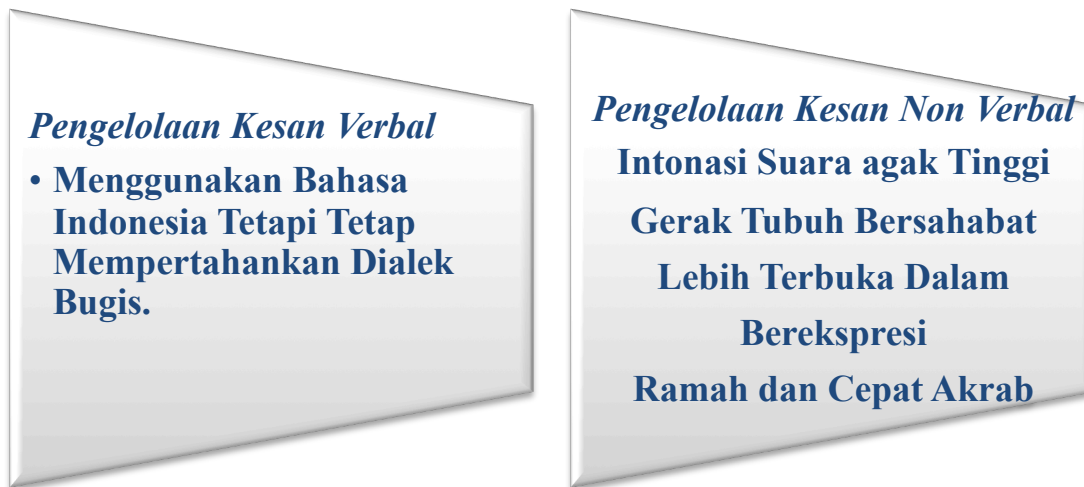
*Pengelolaan Kesan Verbal*

• Menggunakan Bahasa Indonesia Tetapi Tetap Mempertahankan Dialek Bugis.

*Pengelolaan Kesan Non Verbal*

Intonasi Suara agak Tinggi

Gerak Tubuh Bersahabat

Lebih Terbuka Dalam Berekspresi

Ramah dan Cepat Akrab